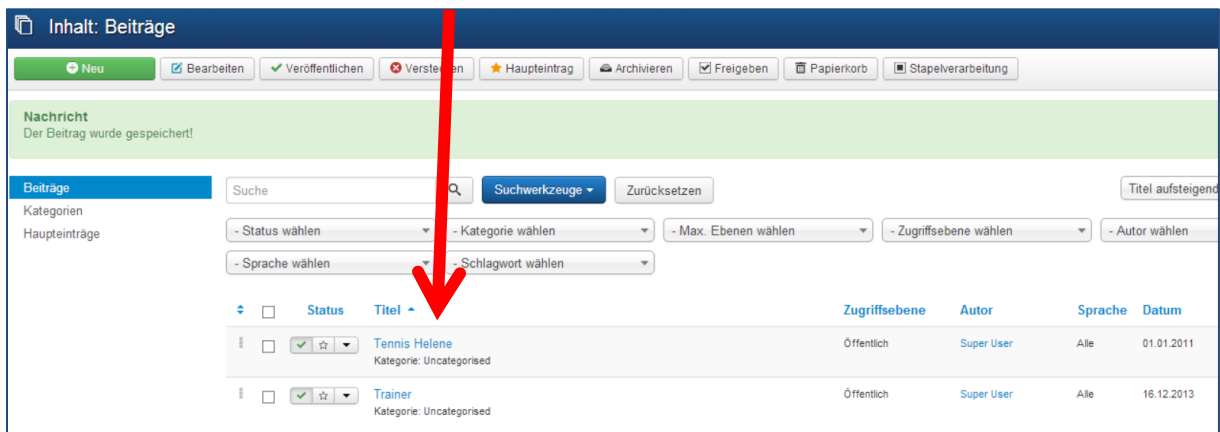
Inhalt: Beiträge

Neu | Bearbeiten | Veröffentlichen | Verstecken | Haupteintrag | Archivieren | Freigeben | Papierkorb | Stapelverarbeitung

Nachricht
Der Beitrag wurde gespeichert!

Beiträge
Kategorien
Haupteinträge

Suche
Suchwerkzeuge
Zurücksetzen
Titel aufsteigend

- Status wählen
- Kategorie wählen
- Max. Ebenen wählen
- Zugriffsebene wählen
- Autor wählen
- Sprache wählen
- Schlagwort wählen

| | | Status | Titel | Zugriffsebene | Autor | Sprache | Datum |
|---|---|---|---|---|---|---|---|
| | | | Tennis Helene<br>Kategorie: Uncategorised | Öffentlich | Super User | Alle | 01.01.2011 |
| | | | Trainer<br>Kategorie: Uncategorised | Öffentlich | Super User | Alle | 16.12.2013 |